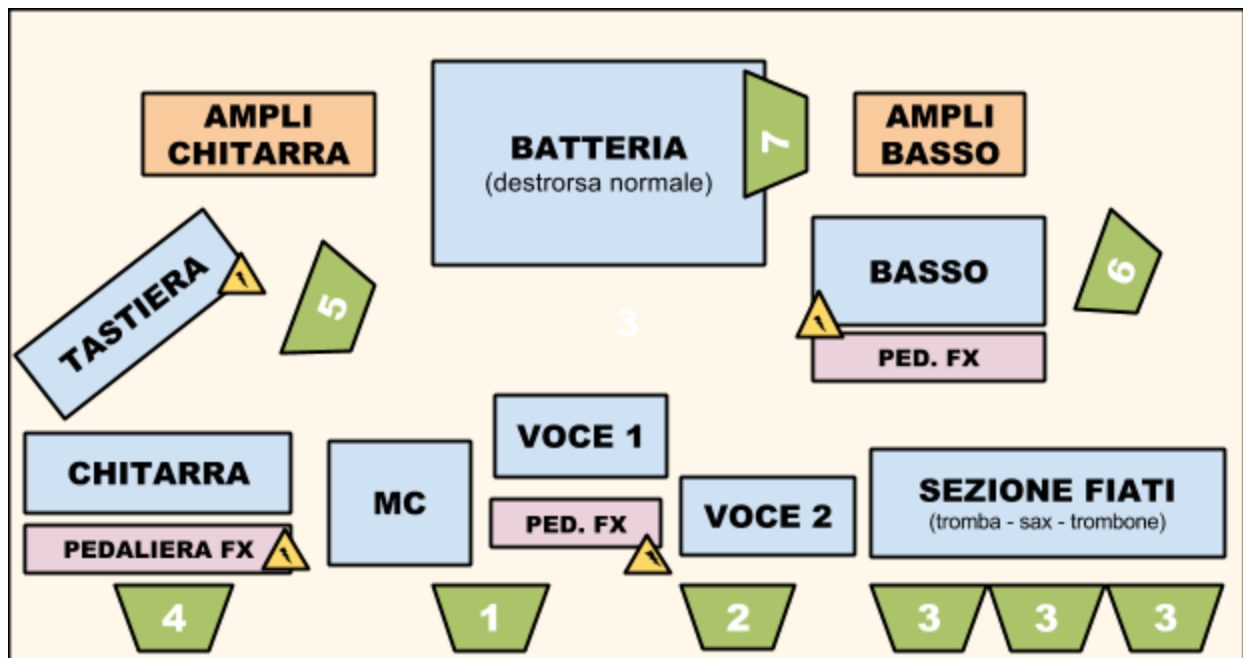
AMPLI CHITARRA

BATTERIA
(destrorsa normale)

7

AMPLI BASSO

TASTIERA

5

3

BASSO

6

PED. FX

VOCE 1

CHITARRA

MC

PED. FX

VOCE 2

SEZIONE FIATI
(tromba - sax - trombone)

PEDALIERA FX

4

1

2

3

3

3